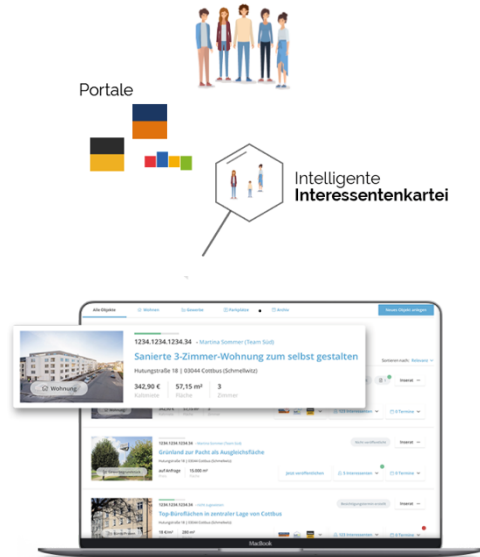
Portale

Intelligente
Interessentenkartei

Alle Objekte
Wohnen
Gewerbe
Parkplätze
Archiv
Neues Objekt anlegen

1234.1234.1234.34 • Martina Sommer (Team Süd)
Sanierte 3-Zimmer-Wohnung zum selbst gestalten
Hutungstraße 18 | 03044 Cottbus (Schmellwitz)
Wohnung
342,90 €
Kaltmiete
57,15 m²
Fläche
3
Zimmer

Sortieren nach: Relevanz
Inserat
Termine

1234.1234.1234.34 • Martina Sommer (Team Süd)
Grünland zur Pacht als Ausgleichsfläche
Hutungstraße 18 | 03044 Cottbus (Schmellwitz)
auf Anfrage
15.000 m²
Jetzt veröffentlichen
Interessenten
Termine
Inserat

1234.1234.1234.34
Top-Büroflächen in zentraler Lage von Cottbus
Hutungstraße 18 | 03044 Cottbus (Schmellwitz)
Interessenten
Termine
Inserat

MacBook